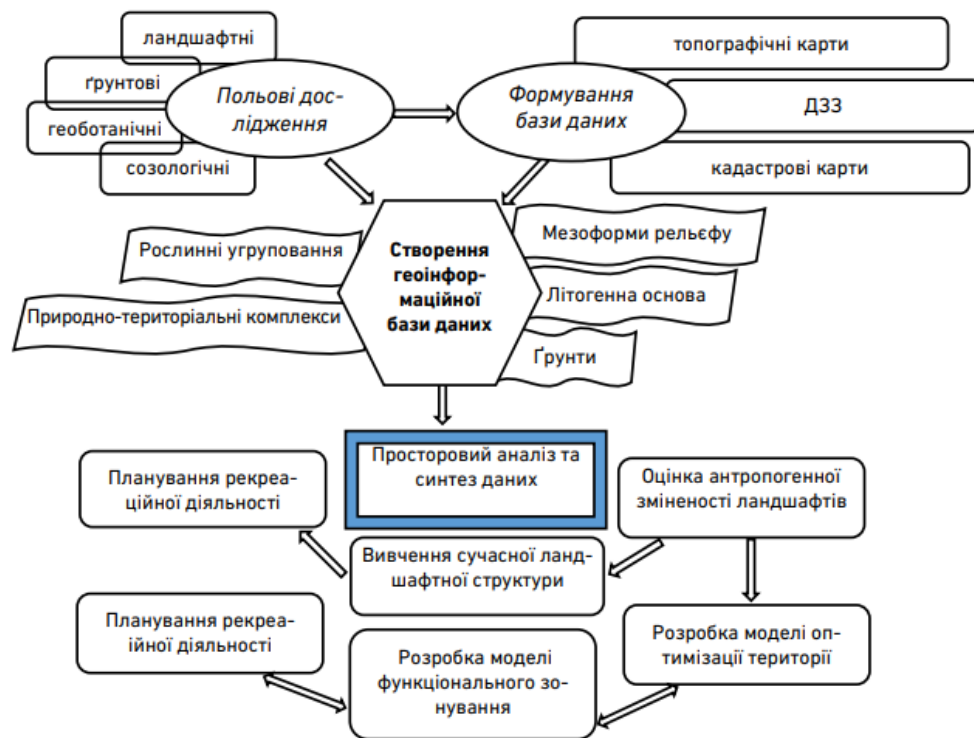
ландшафтні

ґрунтові

геоботанічні

созологічні

Польові дослідження

Формування бази даних

топографічні карти

ДЗЗ

кадастрові карти

Рослинні угруповання

Природно-територіальні комплекси

Створення геоінформаційної бази даних

Мезоформи рельєфу

Літогенна основа

Ґрунти

Просторовий аналіз та синтез даних

Планування рекреаційної діяльності

Оцінка антропогенної зміненості ландшафтів

Вивчення сучасної ландшафтної структури

Планування рекреаійної діяльності

Розробка моделі оптимізації території

Розробка моделі функціонального зонування